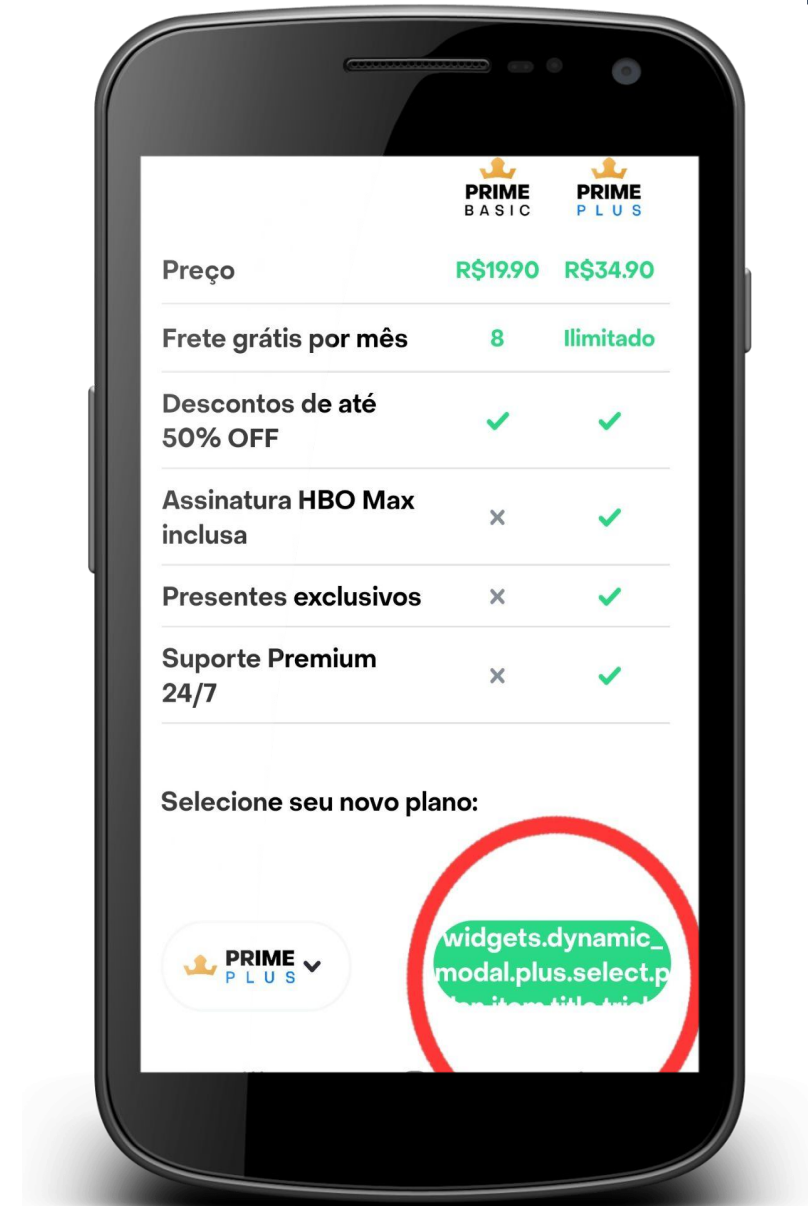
| | PRIME BASIC | PRIME PLUS |
|---|---|---|
| Preço | R$19.90 | R$34.90 |
| Frete grátis por mês | 8 | Ilimitado |
| Descontos de até 50% OFF | ✓ | ✓ |
| Assinatura HBO Max inclusa | × | ✓ |
| Presentes exclusivos | × | ✓ |
| Suporte Premium 24/7 | × | ✓ |

Selecione seu novo plano:

PRIME PLUS

widgets.dynamic_modal.plus.select.p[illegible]